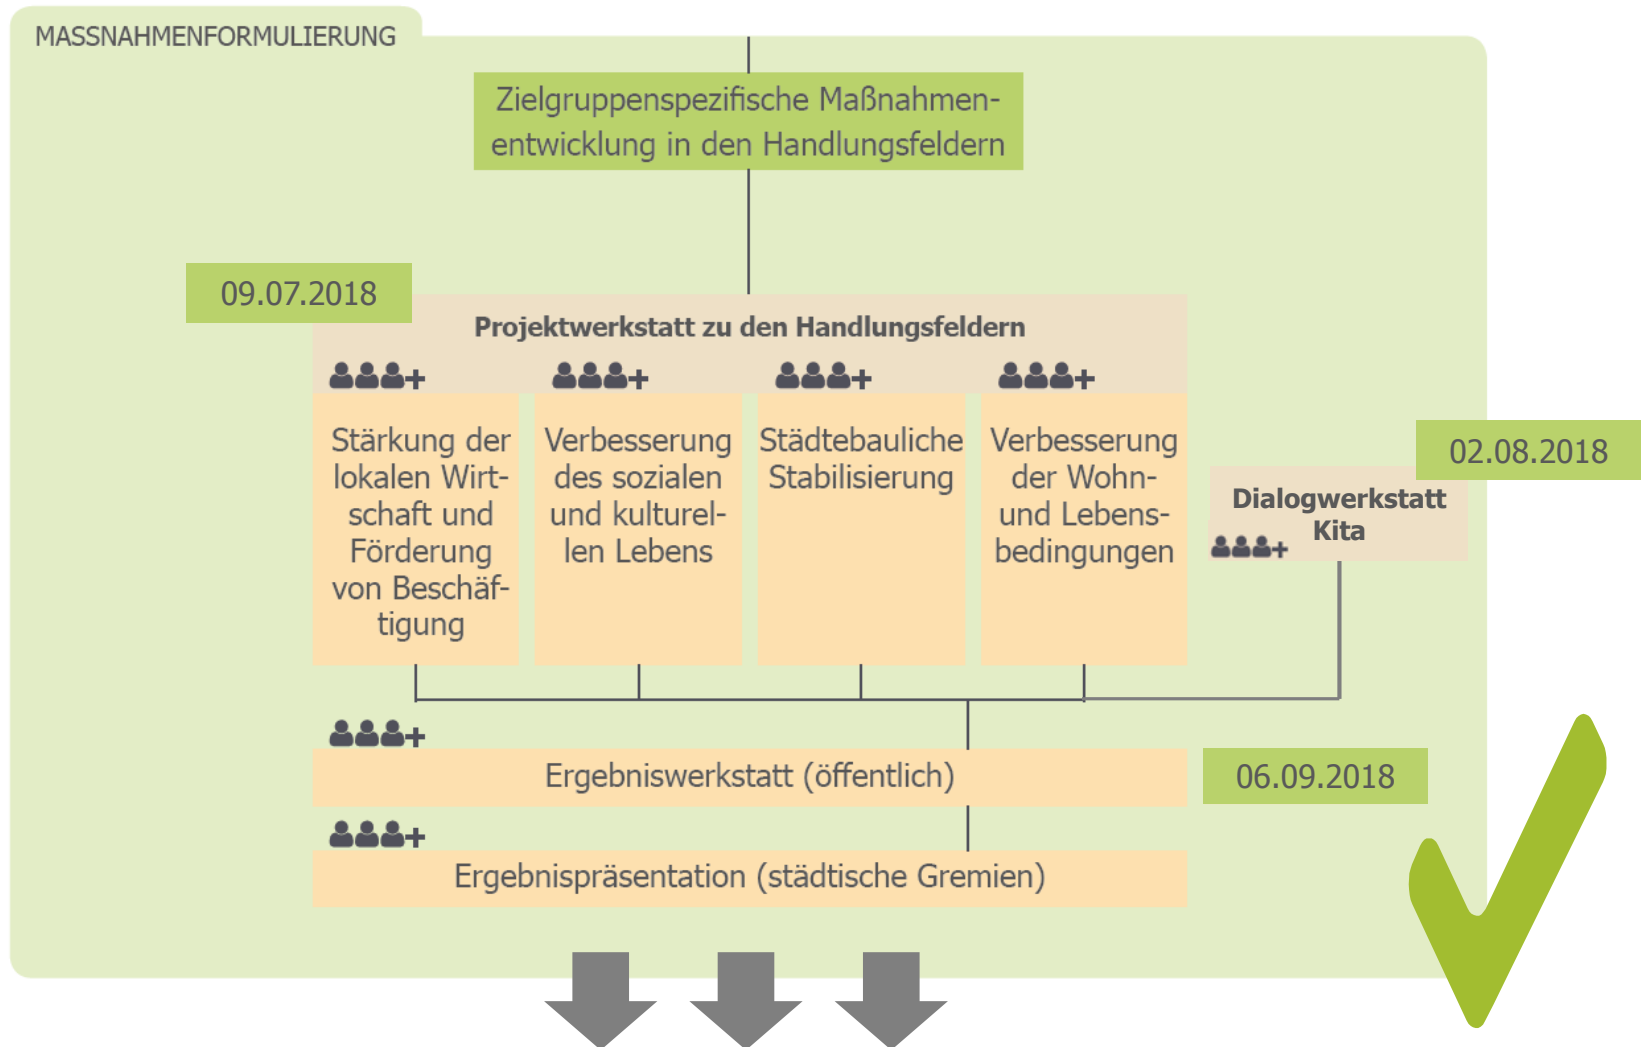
MASSNAHMENFORMULIERUNG

Zielgruppenspezifische Maßnahmenentwicklung in den Handlungsfeldern

09.07.2018

Projektwerkstatt zu den Handlungsfeldern

Stärkung der lokalen Wirtschaft und Förderung von Beschäftigung

Verbesserung des sozialen und kulturellen Lebens

Städtebauliche Stabilisierung

Verbesserung der Wohn- und Lebensbedingungen

02.08.2018

Dialogwerkstatt Kita

Ergebniswerkstatt (öffentlich)

06.09.2018

Ergebnispräsentation (städtische Gremien)